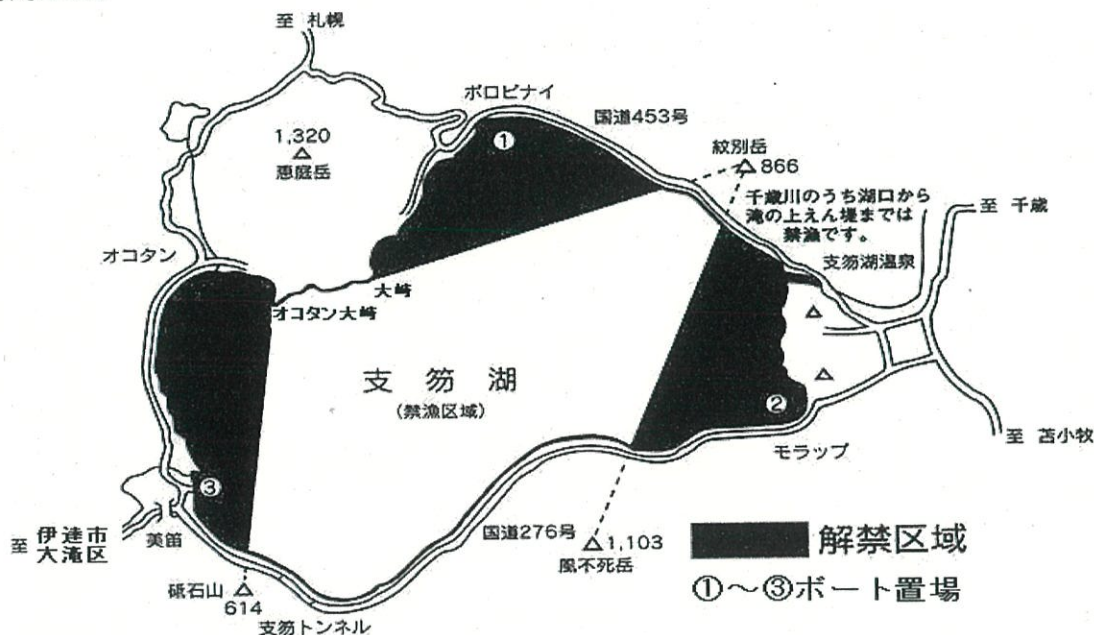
至 札幌

ポロピナイ

国道453号

1,320
恵庭岳

①

紋別岳
866

千歳川のうち湖口から滝の上えん堤までは禁漁です。

至 千歳

オコタン

支笏湖温泉

大崎

オコタン大崎

支 笏 湖
(禁漁区域)

②

至 苫小牧

モラップ

③

至 伊達市 大滝区

美笛

国道276号

1,103
風不死岳

解禁区域

①～③ボート置場

砥石山
614

支笏トンネル